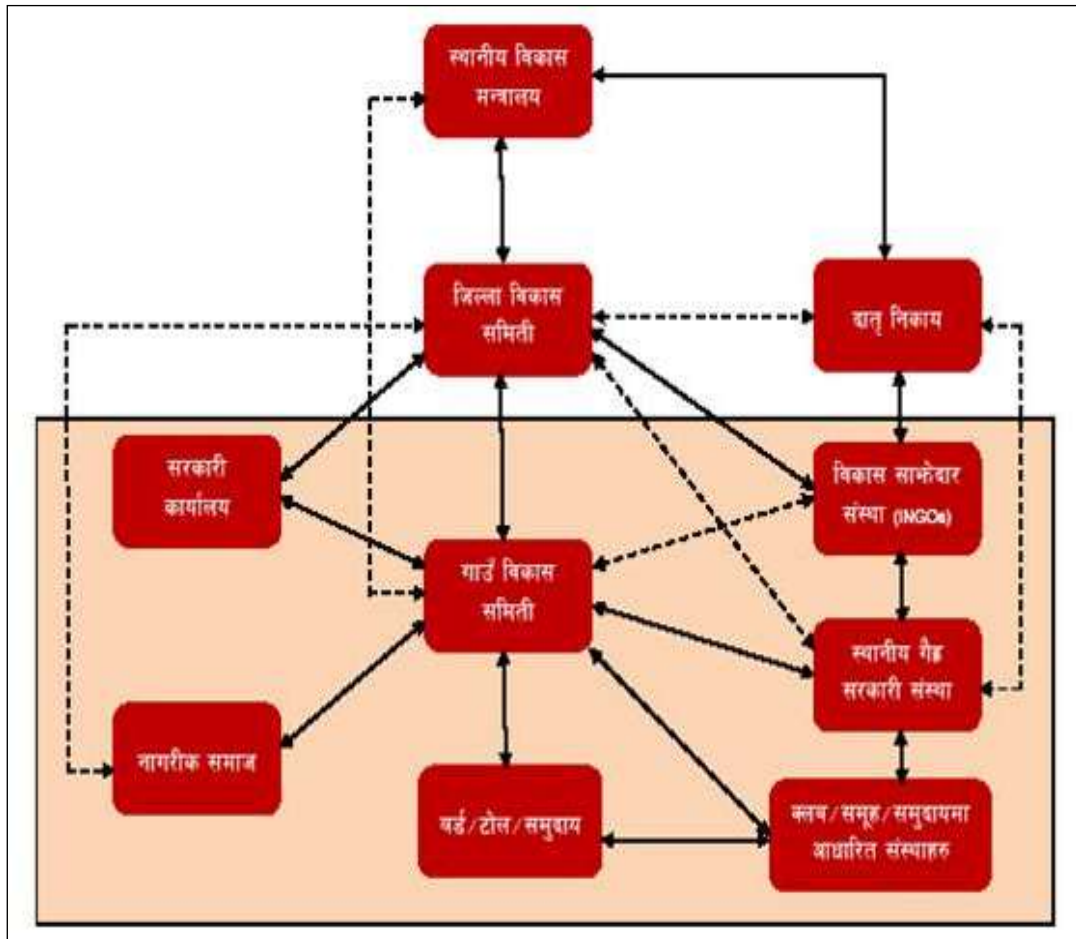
स्थानीय विकास मन्त्रालय

जिल्ला विकास समिती

दातृ निकाय

सरकारी कार्यालय

गाउँ विकास समिती

विकास साझेदार संस्था (INGOs)

स्थानीय गैह्र सरकारी संस्था

नागरीक समाज

वर्ड/टोल/समुदाय

क्लब/समूह/समुदायमा आधारित संस्थाहरु